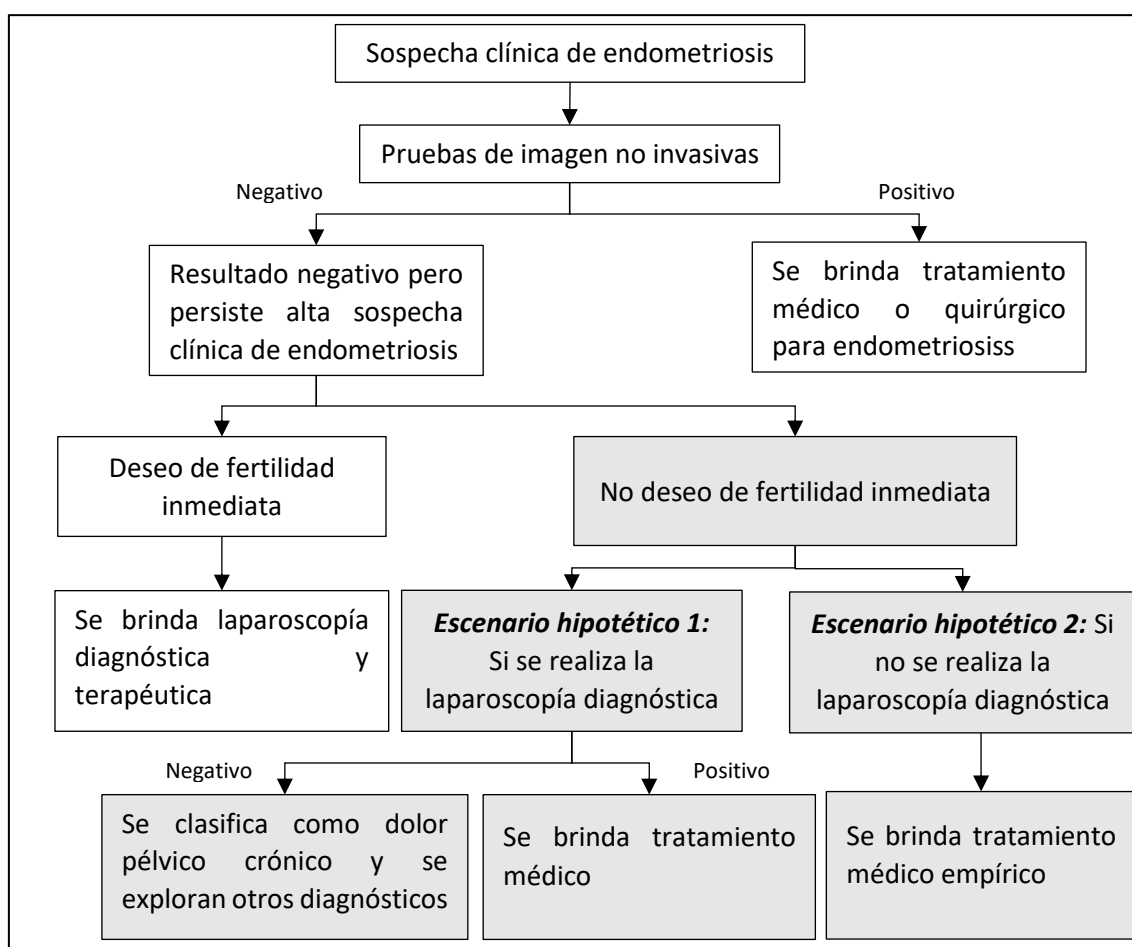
Sospecha clínica de endometriosis

Pruebas de imagen no invasivas

Negativo

Positivo

Resultado negativo pero persiste alta sospecha clínica de endometriosis

Se brinda tratamiento médico o quirúrgico para endometriosiss

Deseo de fertilidad inmediata

No deseo de fertilidad inmediata

Se brinda laparoscopía diagnóstica y terapéutica

***Escenario hipotético 1:*** Si se realiza la laparoscopía diagnóstica

***Escenario hipotético 2:*** Si no se realiza la laparoscopía diagnóstica

Negativo

Positivo

Se clasifica como dolor pélvico crónico y se exploran otros diagnósticos

Se brinda tratamiento médico

Se brinda tratamiento médico empírico